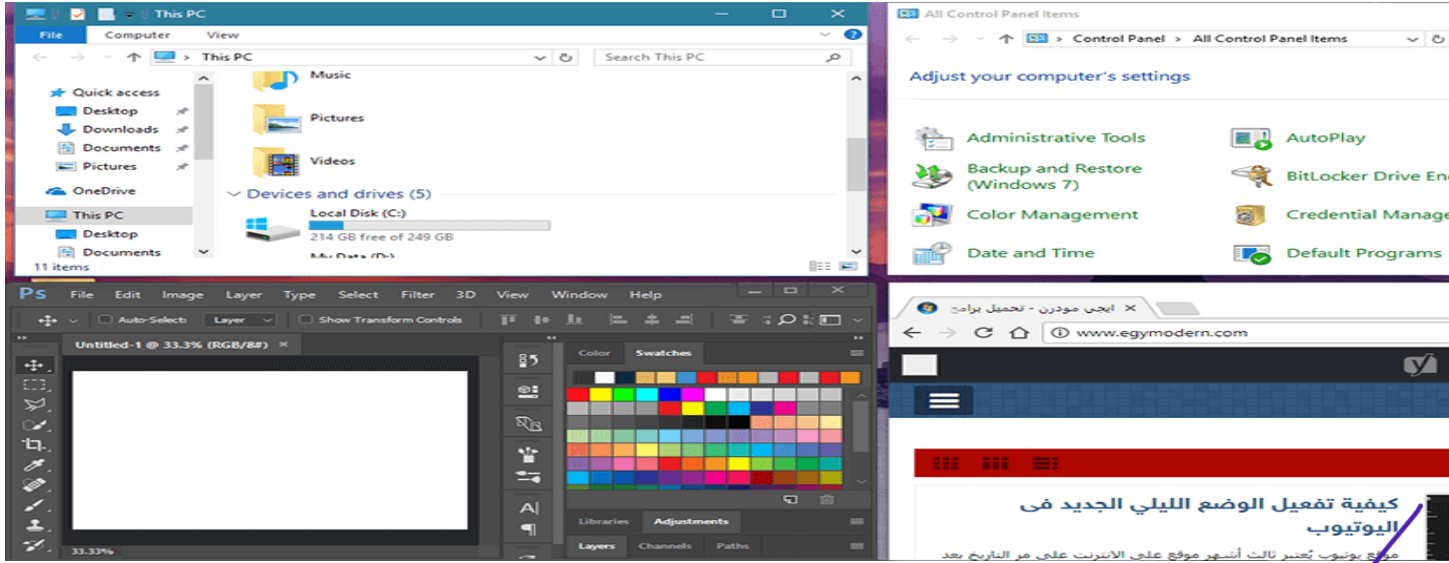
This PC

File Computer View

This PC

Search This PC

Quick access
Desktop
Downloads
Documents
Pictures
OneDrive
This PC
Desktop
Documents

11 items

Music
Pictures
Videos

Devices and drives (5)

Local Disk (C:)
214 GB free of 249 GB

All Control Panel Items

Control Panel > All Control Panel Items

Adjust your computer's settings

Administrative Tools
AutoPlay
Backup and Restore (Windows 7)
BitLocker Drive En
Color Management
Credential Manage
Date and Time
Default Programs

Ps File Edit Image Layer Type Select Filter 3D View Window Help

Auto-Select: Layer Show Transform Controls

Untitled-1 @ 33.3% (RGB/8#)

33.33%

Color Swatches

Libraries Adjustments

Layers Channels Paths

ايجي مودرن - تحميل برامج

www.egymodern.com

كيفية تفعيل الوضع الليلي الجديد فى اليوتيوب

موقع يوتيوب يُعتبر ثالث أشهر موقع على الانترنت على مر التاريخ بعد